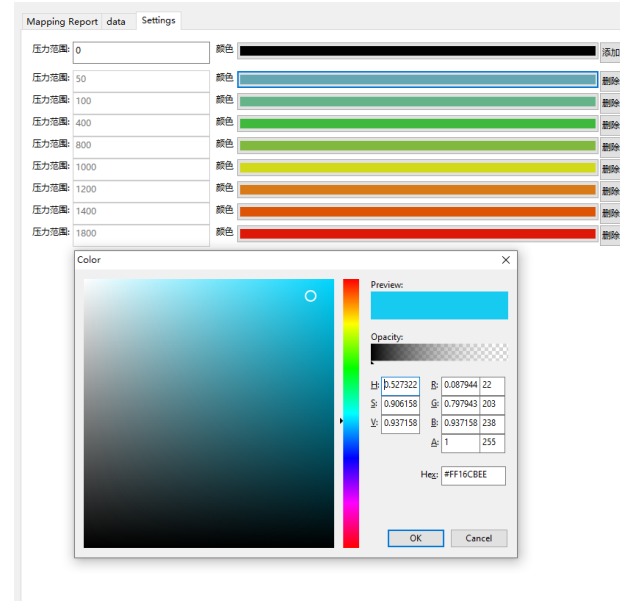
Mapping Report data Settings

压力范围: 0 颜色 添加
压力范围: 50 颜色 删除
压力范围: 100 颜色 删除
压力范围: 400 颜色 删除
压力范围: 800 颜色 删除
压力范围: 1000 颜色 删除
压力范围: 1200 颜色 删除
压力范围: 1400 颜色 删除
压力范围: 1800 颜色 删除

Color

Preview:

Opacity:

| | | | | |
|---|---|---|---|---|
| H: | 0.527322 | R: | 0.087944 | 22 |
| S: | 0.906158 | G: | 0.797943 | 203 |
| V: | 0.937158 | B: | 0.937158 | 238 |
| | | A: | 1 | 255 |

Hex: #FF16CBEE

OK Cancel